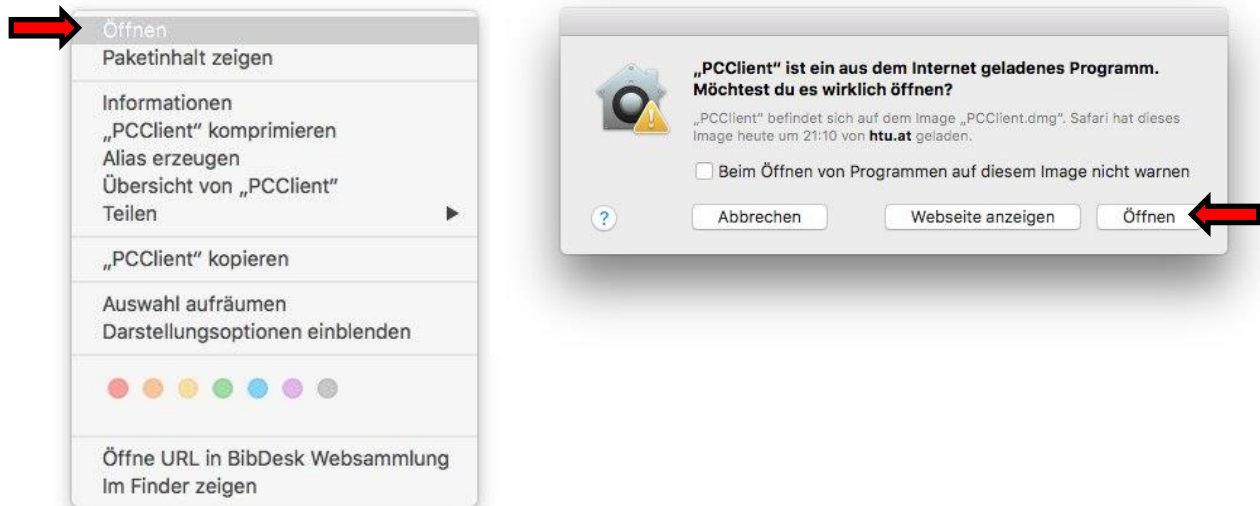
Öffnen
Paketinhalt zeigen

Informationen
„PCClient" komprimieren
Alias erzeugen
Übersicht von „PCClient"
Teilen

„PCClient" kopieren

Auswahl aufräumen
Darstellungsoptionen einblenden

Öffne URL in BibDesk Websammlung
Im Finder zeigen

„PCClient" ist ein aus dem Internet geladenes Programm. Möchtest du es wirklich öffnen?

„PCClient" befindet sich auf dem Image „PCClient.dmg". Safari hat dieses Image heute um 21:10 von htu.at geladen.

Beim Öffnen von Programmen auf diesem Image nicht warnen

?

Abbrechen

Webseite anzeigen

Öffnen